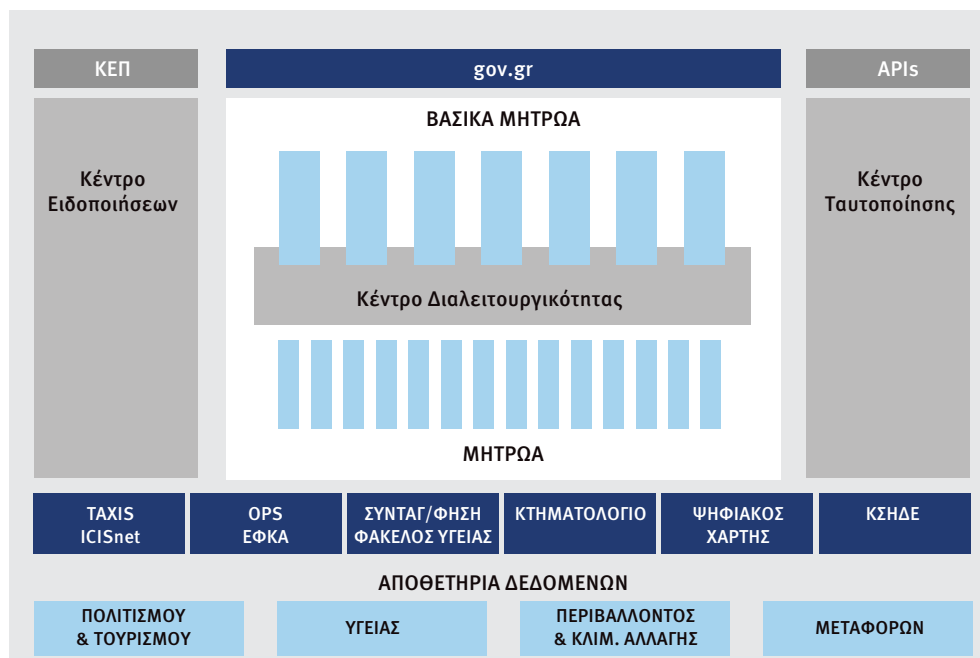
ΚΕΠ

gov.gr

APIs

Κέντρο Ειδοποιήσεων

ΒΑΣΙΚΑ ΜΗΤΡΩΑ

Κέντρο Διαλειτουργικότητας

ΜΗΤΡΩΑ

Κέντρο Ταυτοποίησης

TAXIS ICISnet

OPS ΕΦΚΑ

ΣΥΝΤΑΓ/ΦΗΣΗ ΦΑΚΕΛΟΣ ΥΓΕΙΑΣ

ΚΤΗΜΑΤΟΛΟΓΙΟ

ΨΗΦΙΑΚΟΣ ΧΑΡΤΗΣ

ΚΣΗΔΕ

ΑΠΟΘΕΤΗΡΙΑ ΔΕΔΟΜΕΝΩΝ

ΠΟΛΙΤΙΣΜΟΥ & ΤΟΥΡΙΣΜΟΥ

ΥΓΕΙΑΣ

ΠΕΡΙΒΑΛΛΟΝΤΟΣ & ΚΛΙΜ. ΑΛΛΑΓΗΣ

ΜΕΤΑΦΟΡΩΝ